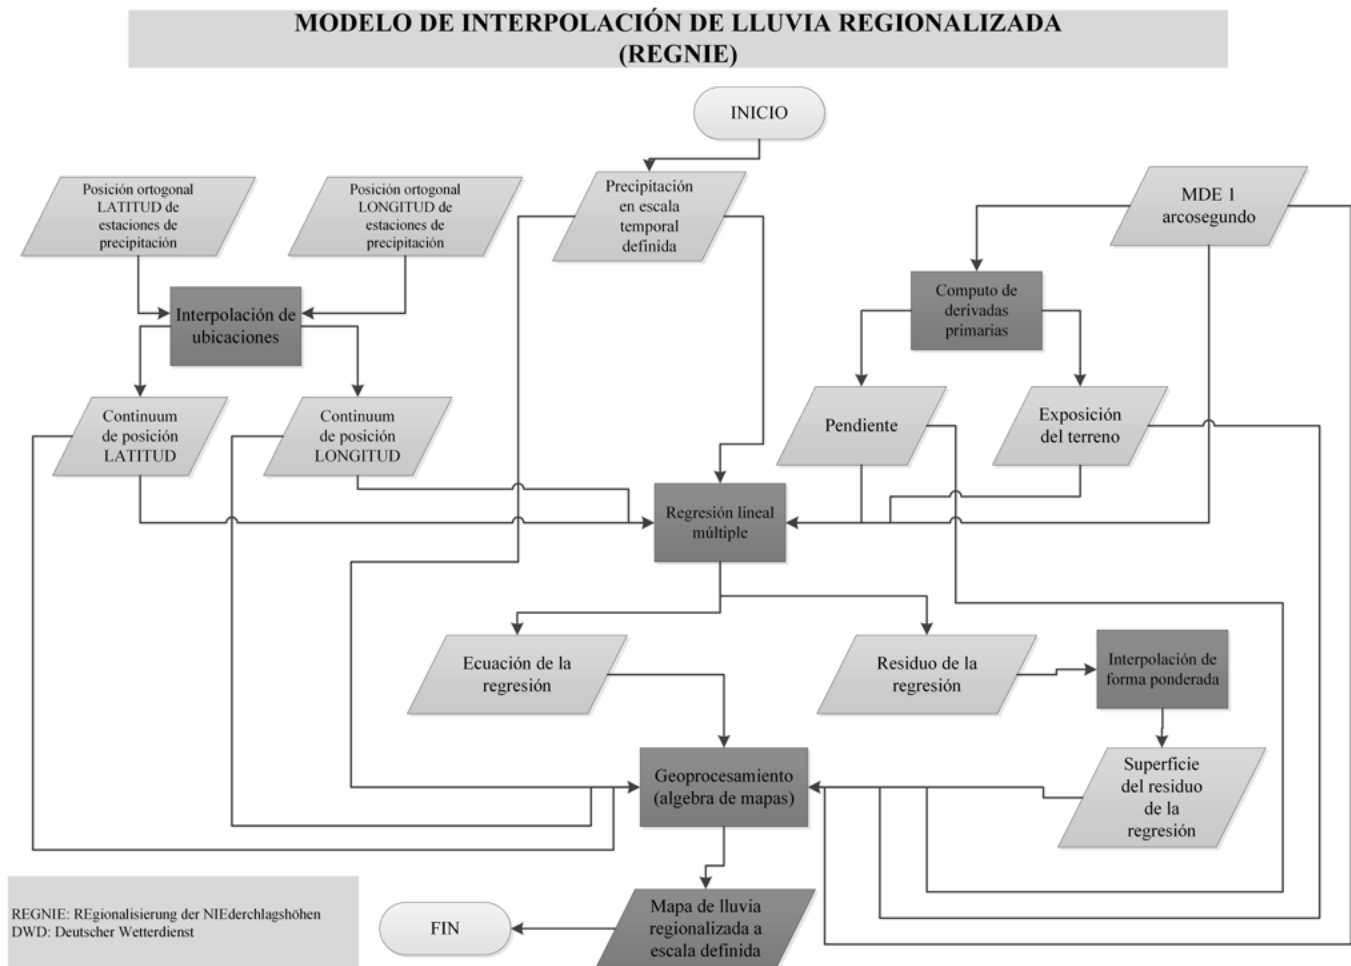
MODELO DE INTERPOLACIÓN DE LLUVIA REGIONALIZADA (REGNIE)

INICIO

Posición ortogonal LATITUD de estaciones de precipitación

Posición ortogonal LONGITUD de estaciones de precipitación

Precipitación en escala temporal definida

MDE 1 arcosegundo

Interpolación de ubicaciones

Computo de derivadas primarias

Continuum de posición LATITUD

Continuum de posición LONGITUD

Pendiente

Exposición del terreno

Regresión lineal múltiple

Ecuación de la regresión

Residuo de la regresión

Interpolación de forma ponderada

Superficie del residuo de la regresión

Geoprocesamiento (algebra de mapas)

Mapa de lluvia regionalizada a escala definida

FIN

REGNIE: REgionalisierung der NIEderchlagshöhen
DWD: Deutscher Wetterdienst